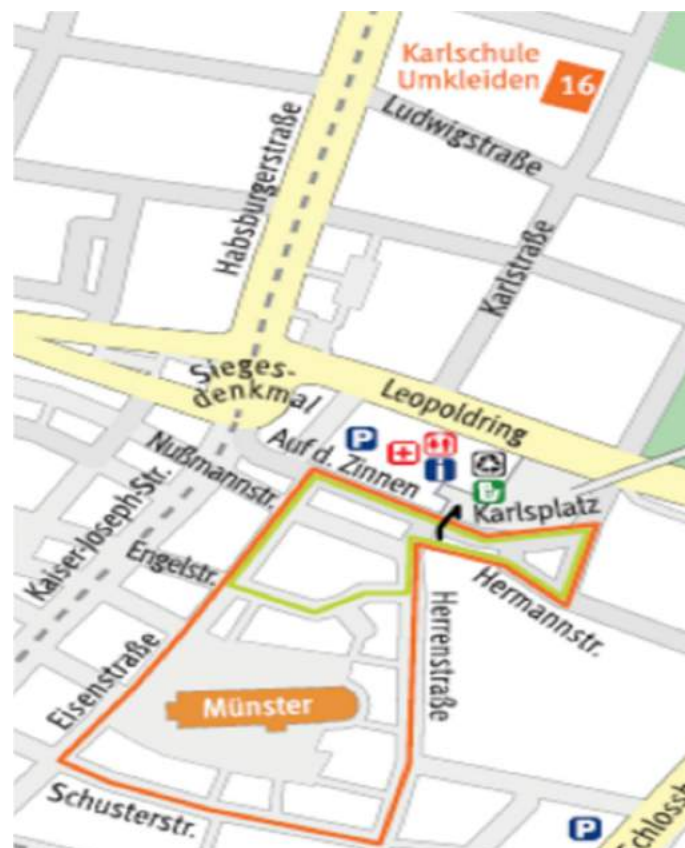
Karlschule Umkleiden 16

Ludwigstraße

Habsburgerstraße

Karlstraße

Sieges-denkmal

Leopoldring

Nußmannstr.

Auf d. Zinnen

P

i

Karlsplatz

Kaiser-Joseph-Str.

Engelstr.

Hermannstr.

Herrenstraße

Eisenstraße

Münster

Schusterstr.

P

Schloss